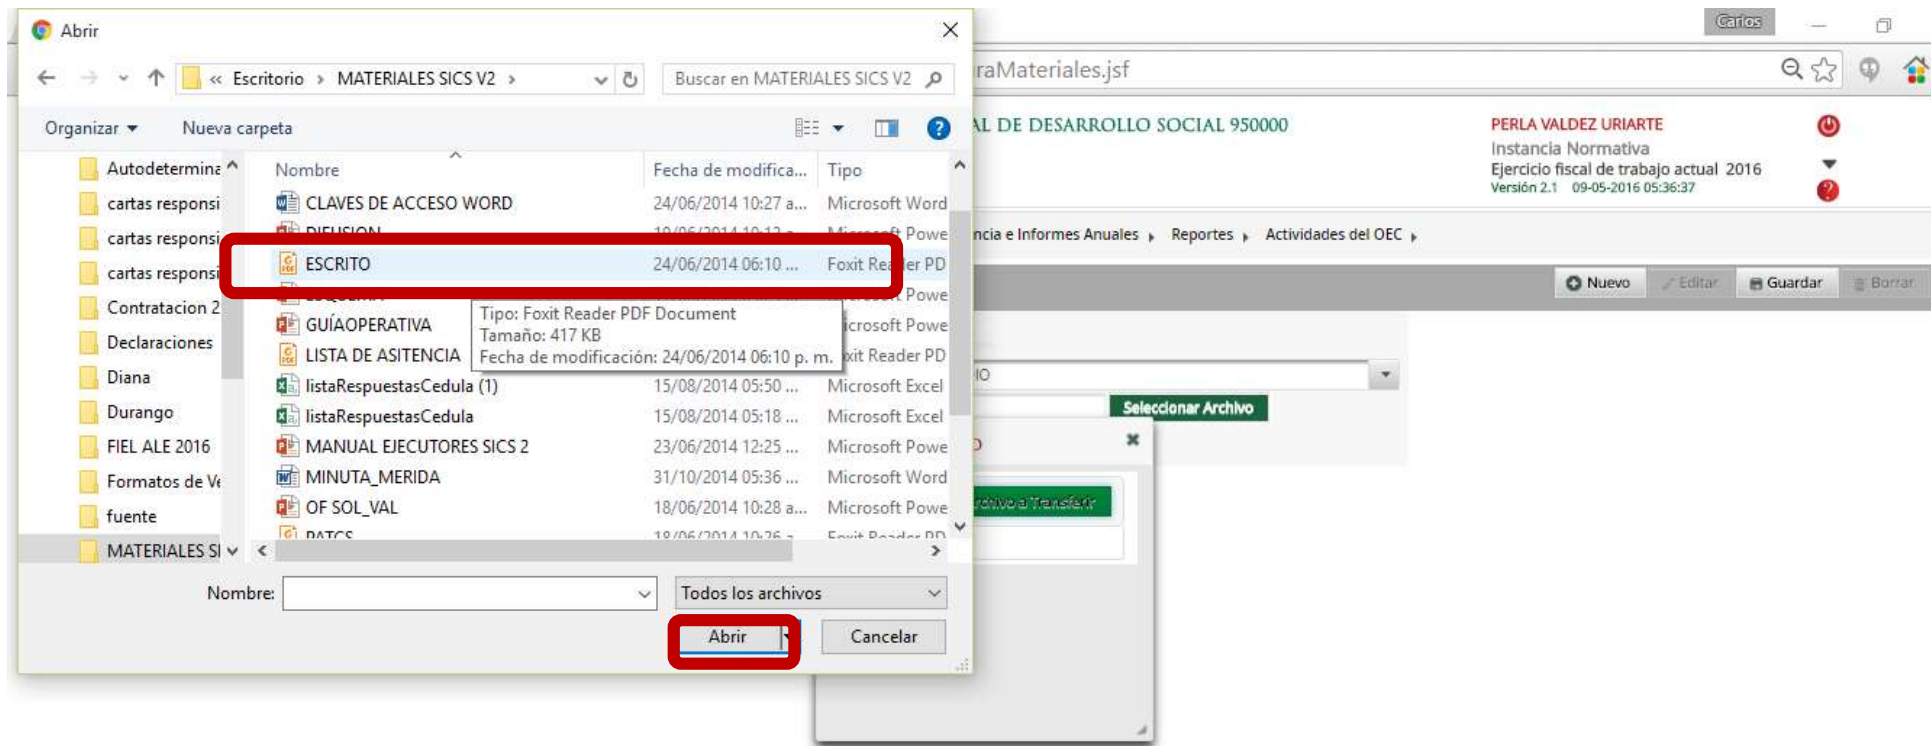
Abrir

« Escritorio › MATERIALES SICS V2 ›

Buscar en MATERIALES SICS V2

Organizar ▾ Nueva carpeta

Autodetermina
cartas responsi
cartas responsi
cartas responsi
Contratacion 2
Declaraciones
Diana
Durango
FIEL ALE 2016
Formatos de Ve
fuente
MATERIALES SI

| Nombre | Fecha de modifica... | Tipo |
|---|---|---|
| CLAVES DE ACCESO WORD | 24/06/2014 10:27 a... | Microsoft Word |
| DIFUSION | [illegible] | Microsoft Powe |
| ESCRITO | 24/06/2014 06:10 ... | Foxit Reader PD |
| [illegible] | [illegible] | Microsoft Powe |
| GUÍAOPERATIVA | | Microsoft Powe |
| LISTA DE ASITENCIA | | Foxit Reader PD |
| listaRespuestasCedula (1) | 15/08/2014 05:50 ... | Microsoft Excel |
| listaRespuestasCedula | 15/08/2014 05:18 ... | Microsoft Excel |
| MANUAL EJECUTORES SICS 2 | 23/06/2014 12:25 ... | Microsoft Powe |
| MINUTA_MERIDA | 31/10/2014 05:36 ... | Microsoft Word |
| OF SOL_VAL | 18/06/2014 10:28 a... | Microsoft Powe |
| PATCS | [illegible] | Foxit Reader PD |

Tipo: Foxit Reader PDF Document
Tamaño: 417 KB
Fecha de modificación: 24/06/2014 06:10 p. m.

Nombre:
Todos los archivos
Abrir
Cancelar

Carlos

raMateriales.jsf

AL DE DESARROLLO SOCIAL 950000

PERLA VALDEZ URIARTE
Instancia Normativa
Ejercicio fiscal de trabajo actual 2016
Versión 2.1 09-05-2016 05:36:37

ncia e Informes Anuales ▸ Reportes ▸ Actividades del OEC ▸

Nuevo Editar Guardar Borrar

IO
Seleccionar Archivo
rchivo a Transferir